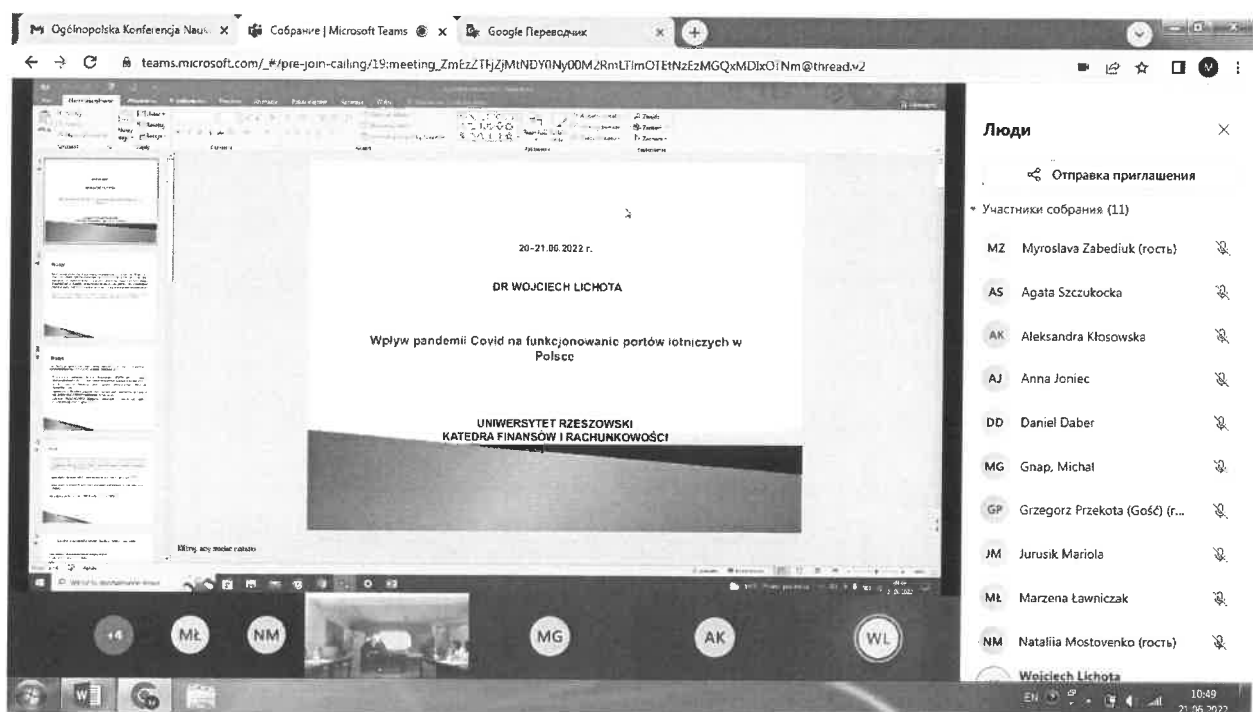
Ogólnopolska Konferencja Nauk ×
Собрание | Microsoft Teams ×
Google Переводчик ×

teams.microsoft.com/_#/pre-join-calling/19:meeting_ZmEzZTFjZjMtNDY0Ny00M2RmLTlmOTEtNzEzMGQxMDIxOTNm@thread.v2

20-21.06.2022 r.

DR WOJCIECH LICHOTA

Wpływ pandemii Covid na funkcjonowanie portów lotniczych w Polsce

UNIWERSYTET RZESZOWSKI
KATEDRA FINANSÓW I RACHUNKOWOŚCI

Kliknij, aby dodać notatki

Люди

Отправка приглашения

Участники собрания (11)

MZ Myroslava Zabediuk (гость)

AS Agata Szczukocka

AK Aleksandra Kłosowska

AJ Anna Joniec

DD Daniel Daber

MG Gnap, Michał

GP Grzegorz Przekota (Gość) (г...

JM Jurusik Mariola

MŁ Marzena Ławniczak

NM Nataliia Mostovenko (гость)

Wojciech Lichota

+4 MŁ NM MG AK WL

EN 10:49 21.06.2022